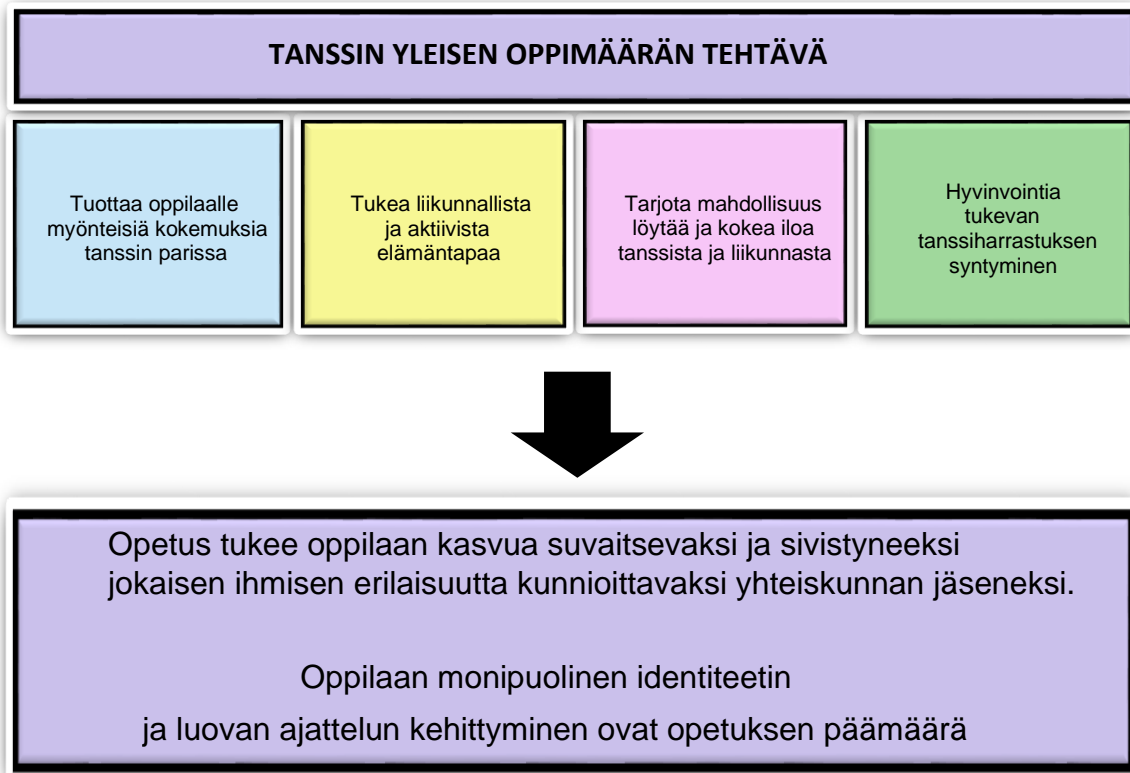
TANSSIN YLEISEN OPPIMÄÄRÄN TEHTÄVÄ

Tuottaa oppilaalle myönteisiä kokemuksia tanssin parissa

Tukea liikunnallista ja aktiivista elämäntapaa

Tarjota mahdollisuus löytää ja kokea iloa tanssista ja liikunnasta

Hyvinvointia tukevan tanssiharrastuksen syntyminen

Opetus tukee oppilaan kasvua suvaitsevaksi ja sivistyneeksi jokaisen ihmisen erilaisuutta kunnioittavaksi yhteiskunnan jäseneksi.

Oppilaan monipuolinen identiteetin ja luovan ajattelun kehittyminen ovat opetuksen päämäärä